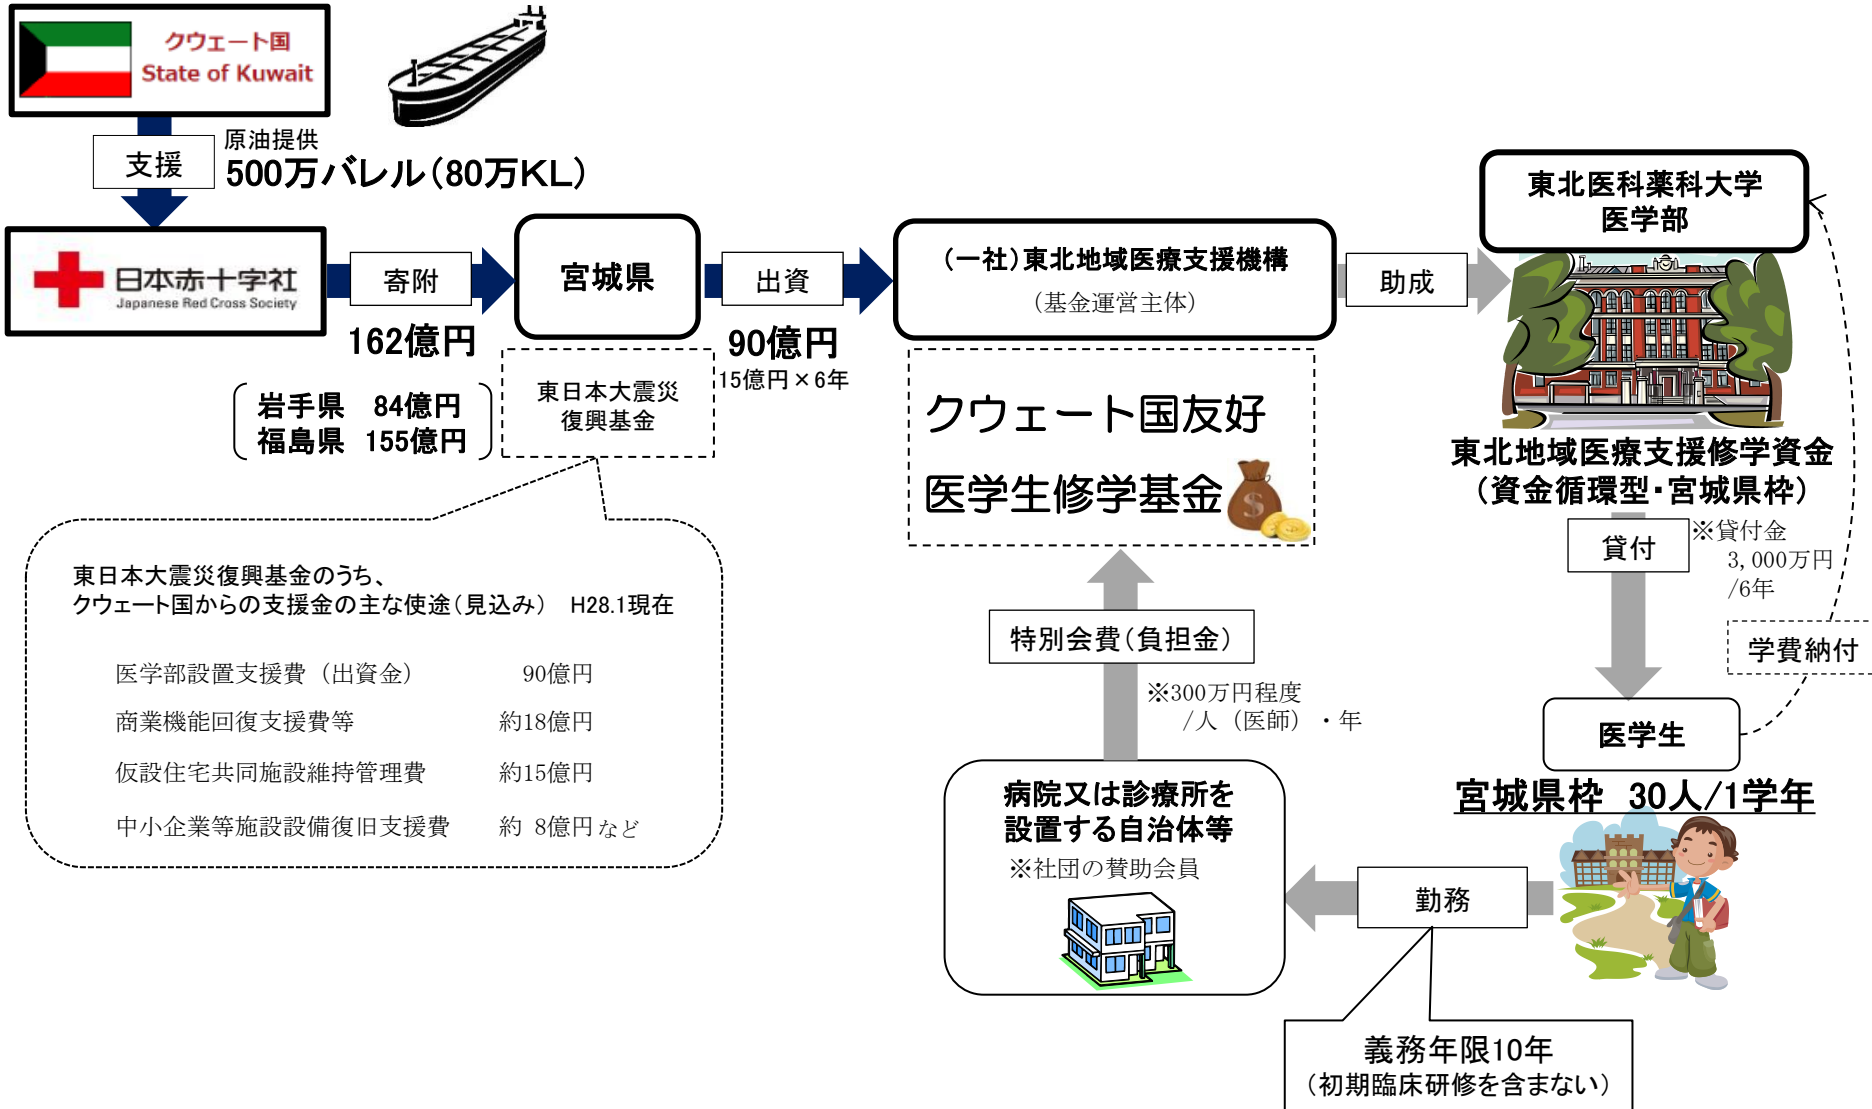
クウェート国
State of Kuwait

支援

原油提供
500万バレル(80万KL)

日本赤十字社
Japanese Red Cross Society

寄附

162億円

岩手県　84億円
福島県　155億円

宮城県

東日本大震災
復興基金

出資

90億円
15億円×6年

(一社)東北地域医療支援機構
(基金運営主体)

クウェート国友好
医学生修学基金

助成

東北医科薬科大学
医学部

東北地域医療支援修学資金
(資金循環型・宮城県枠)

貸付

※貸付金
3,000万円
/6年

学費納付

医学生

宮城県枠　30人/1学年

特別会費(負担金)

※300万円程度
/人(医師)・年

病院又は診療所を
設置する自治体等
※社団の賛助会員

勤務

義務年限10年
(初期臨床研修を含まない)

東日本大震災復興基金のうち、
クウェート国からの支援金の主な使途(見込み)　H28.1現在

| | |
|---|---|
| 医学部設置支援費（出資金） | 90億円 |
| 商業機能回復支援費等 | 約18億円 |
| 仮設住宅共同施設維持管理費 | 約15億円 |
| 中小企業等施設設備復旧支援費 | 約 8億円 など |